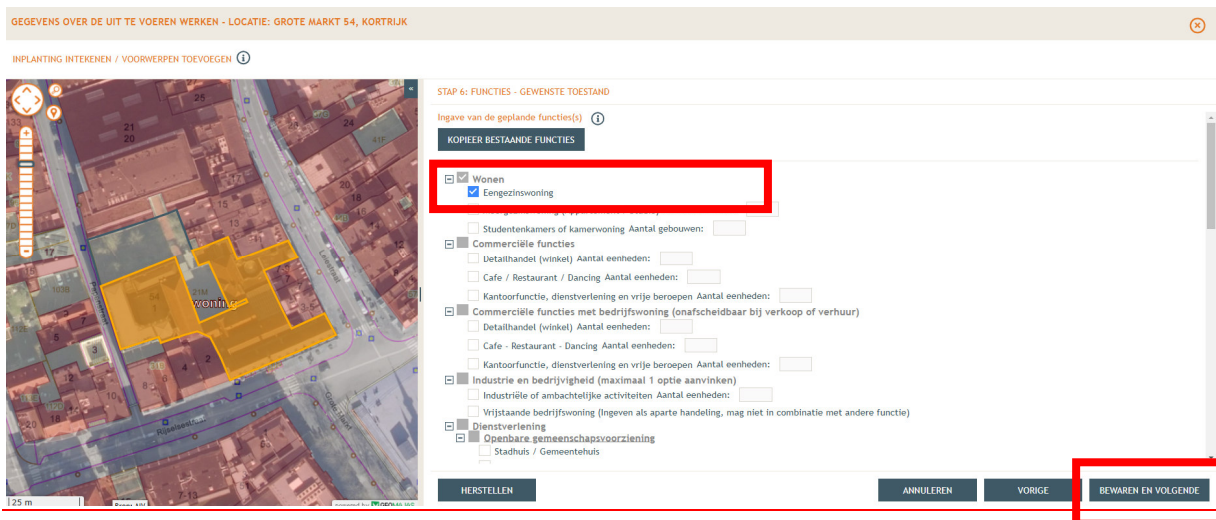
GEGEVENS OVER DE UIT TE VOEREN WERKEN - LOCATIE: GROTE MARKT 54, KORTRIJK

INPLANTING INTEKENEN / VOORWERPEN TOEVOEGEN

25
21
20
41F
41P
21M
wonin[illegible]
3
2
Rijselsestraat
25 m

STAP 6: FUNCTIES - GEWENSTE TOESTAND

Ingave van de geplande functies(s)

KOPIEER BESTAANDE FUNCTIES

Wonen
Eengezinswoning
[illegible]
Studentenkamers of kamerwoning Aantal gebouwen:
Commerciële functies
Detailhandel (winkel) Aantal eenheden:
Cafe / Restaurant / Dancing Aantal eenheden:
Kantoorfunctie, dienstverlening en vrije beroepen Aantal eenheden:
Commerciële functies met bedrijfswoning (onafscheidbaar bij verkoop of verhuur)
Detailhandel (winkel) Aantal eenheden:
Cafe - Restaurant - Dancing Aantal eenheden:
Kantoorfunctie, dienstverlening en vrije beroepen Aantal eenheden:
Industrie en bedrijvigheid (maximaal 1 optie aanvinken)
Industriële of ambachtelijke activiteiten Aantal eenheden:
Vrijstaande bedrijfswoning (Ingeven als aparte handeling, mag niet in combinatie met andere functie)
Dienstverlening
Openbare gemeenschapsvoorziening
Stadhuis / Gemeentehuis

HERSTELLEN
ANNULEREN
VORIGE
BEWAREN EN VOLGENDE